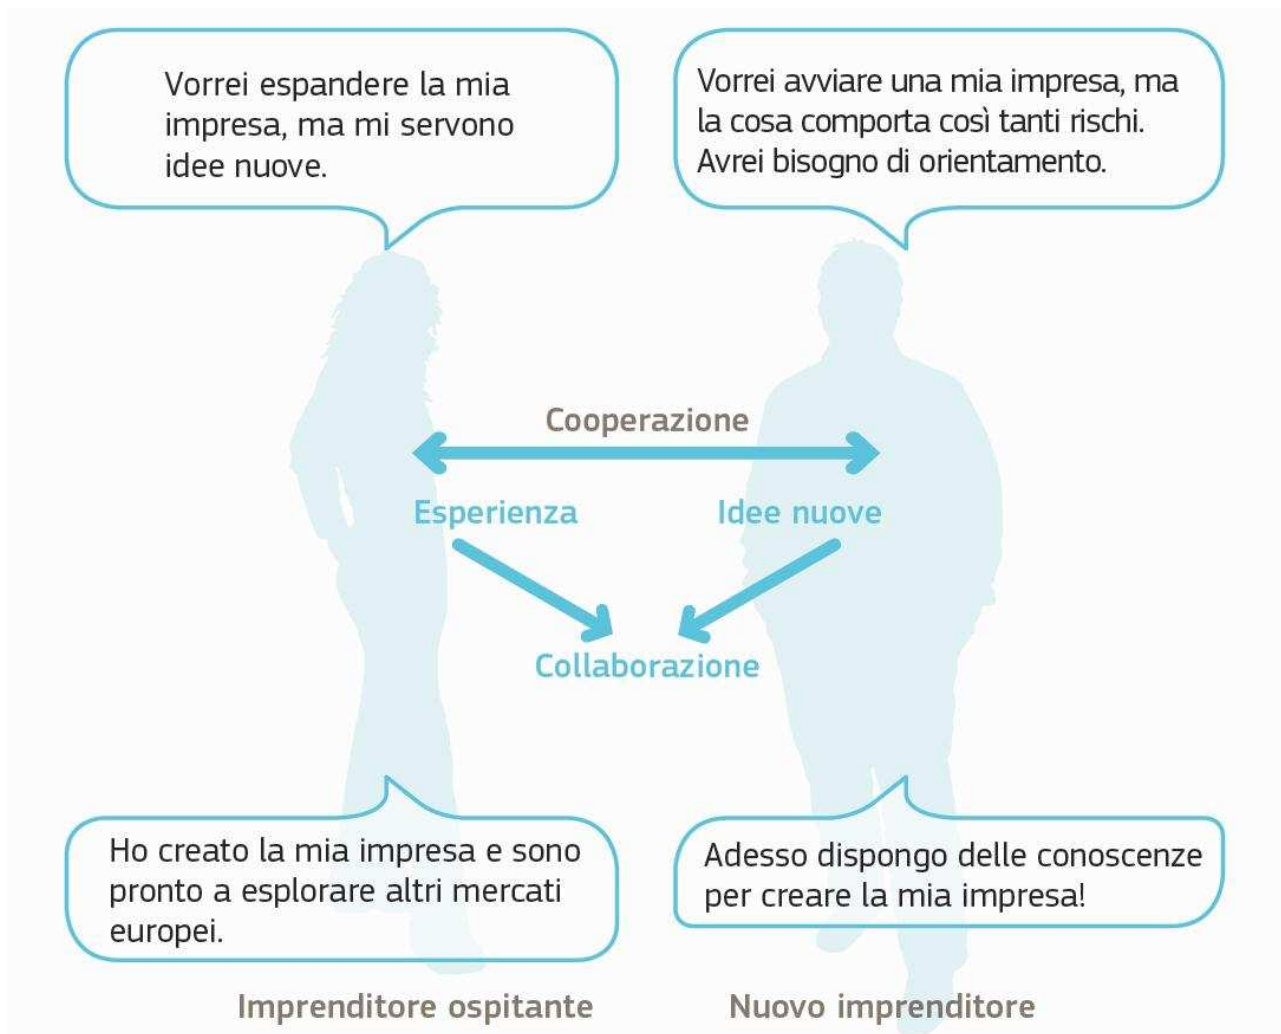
Vorrei espandere la mia impresa, ma mi servono idee nuove.

Vorrei avviare una mia impresa, ma la cosa comporta così tanti rischi. Avrei bisogno di orientamento.

Cooperazione

Esperienza

Idee nuove

Collaborazione

Ho creato la mia impresa e sono pronto a esplorare altri mercati europei.

Adesso dispongo delle conoscenze per creare la mia impresa!

Imprenditore ospitante

Nuovo imprenditore